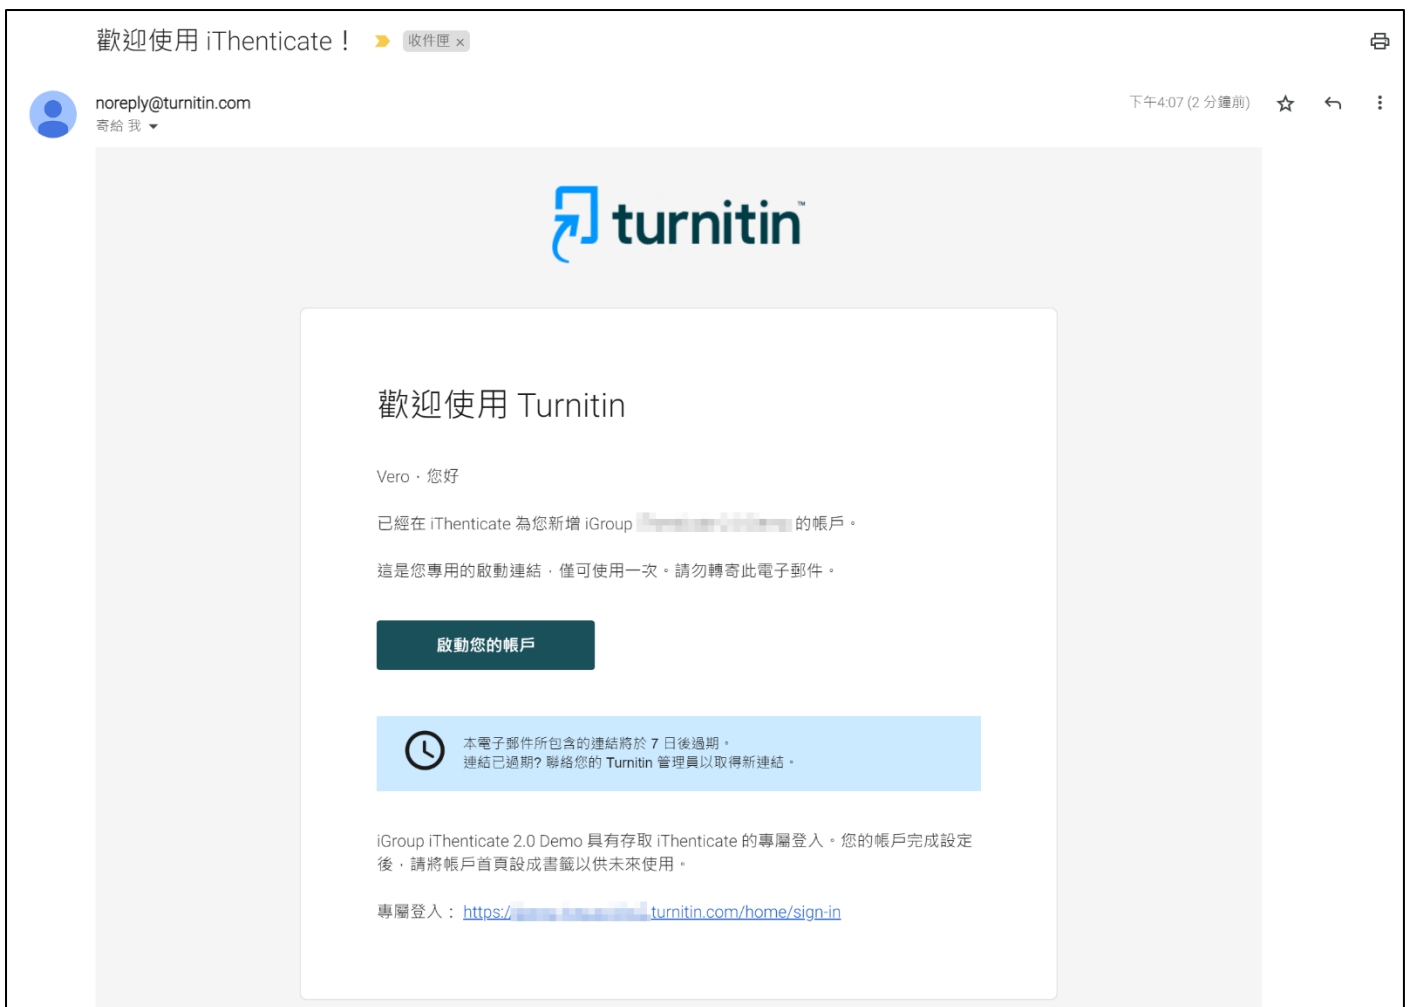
歡迎使用 iThenticate！ 收件匣 ×

noreply@turnitin.com
寄給 我

下午4:07 (2 分鐘前)

turnitin™

歡迎使用 Turnitin

Vero，您好

已經在 iThenticate 為您新增 iGroup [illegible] 的帳戶。

這是您專用的啟動連結，僅可使用一次。請勿轉寄此電子郵件。

啟動您的帳戶

本電子郵件所包含的連結將於 7 日後過期。
連結已過期? 聯絡您的 Turnitin 管理員以取得新連結。

iGroup iThenticate 2.0 Demo 具有存取 iThenticate 的專屬登入。您的帳戶完成設定後，請將帳戶首頁設成書籤以供未來使用。

專屬登入： https:/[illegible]turnitin.com/home/sign-in